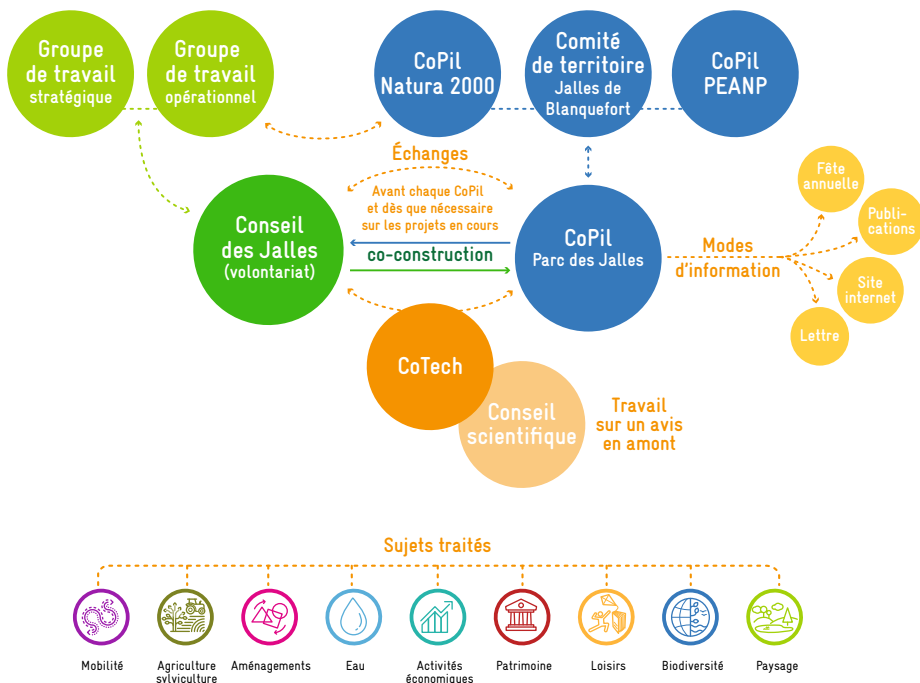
Groupe de travail stratégique

Groupe de travail opérationnel

CoPil Natura 2000

Comité de territoire Jalles de Blanquefort

CoPil PEANP

Échanges

Avant chaque CoPil et dès que nécessaire sur les projets en cours

Conseil des Jalles (volontariat)

co-construction

CoPil Parc des Jalles

Modes d'information

Fête annuelle

Publications

Site internet

Lettre

CoTech

Conseil scientifique

Travail sur un avis en amont

Sujets traités

Mobilité

Agriculture sylviculture

Aménagements

Eau

Activités économiques

Patrimoine

Loisirs

Biodiversité

Paysage